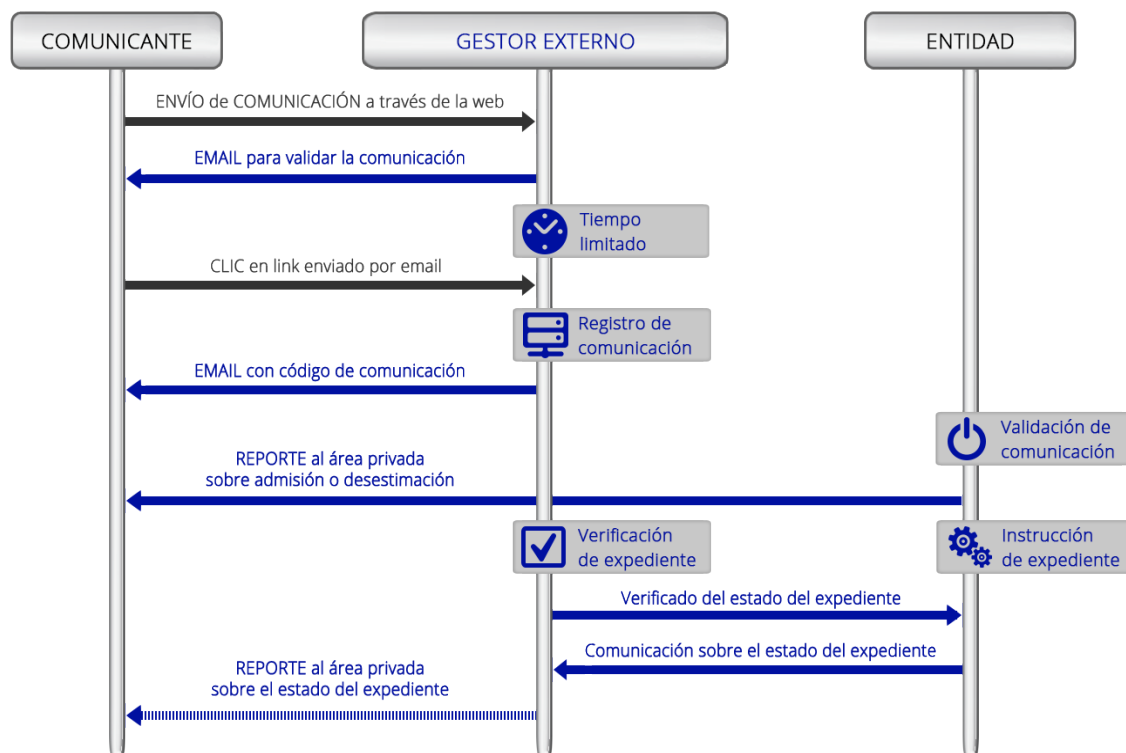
COMUNICANTE

GESTOR EXTERNO

ENTIDAD

ENVÍO de COMUNICACIÓN a través de la web

EMAIL para validar la comunicación

Tiempo limitado

CLIC en link enviado por email

Registro de comunicación

EMAIL con código de comunicación

Validación de comunicación

REPORTE al área privada sobre admisión o desestimación

Verificación de expediente

Instrucción de expediente

Verificado del estado del expediente

Comunicación sobre el estado del expediente

REPORTE al área privada sobre el estado del expediente